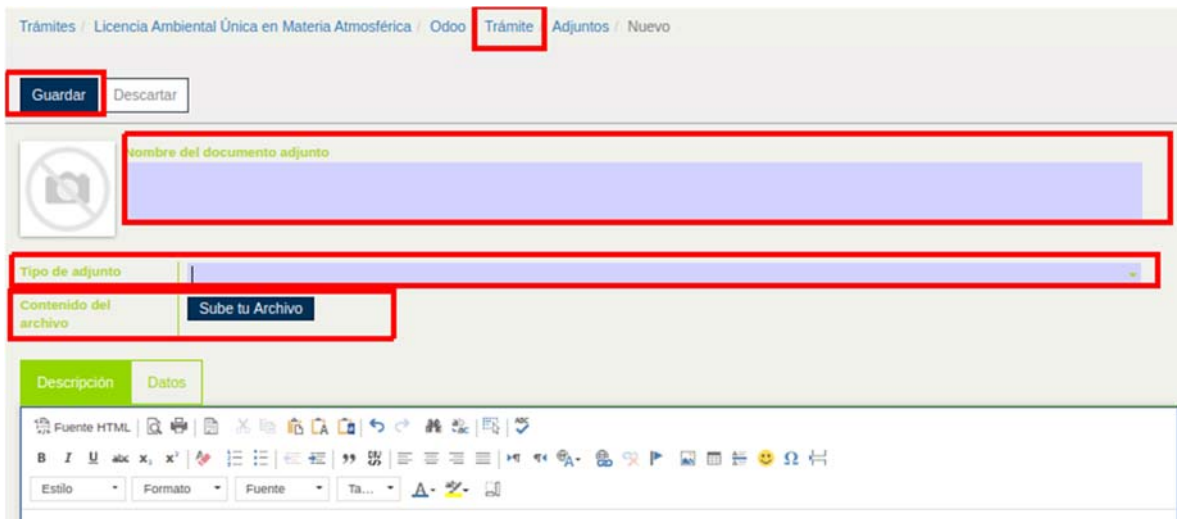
Trámites / Licencia Ambiental Única en Materia Atmosférica / Odoo / Trámite / Adjuntos / Nuevo

Guardar Descartar

Nombre del documento adjunto

Tipo de adjunto

Contenido del archivo

Sube tu Archivo

Descripción Datos

Fuente HTML

B I U abc $x_2$ $x^2$

Estilo Formato Fuente Ta...